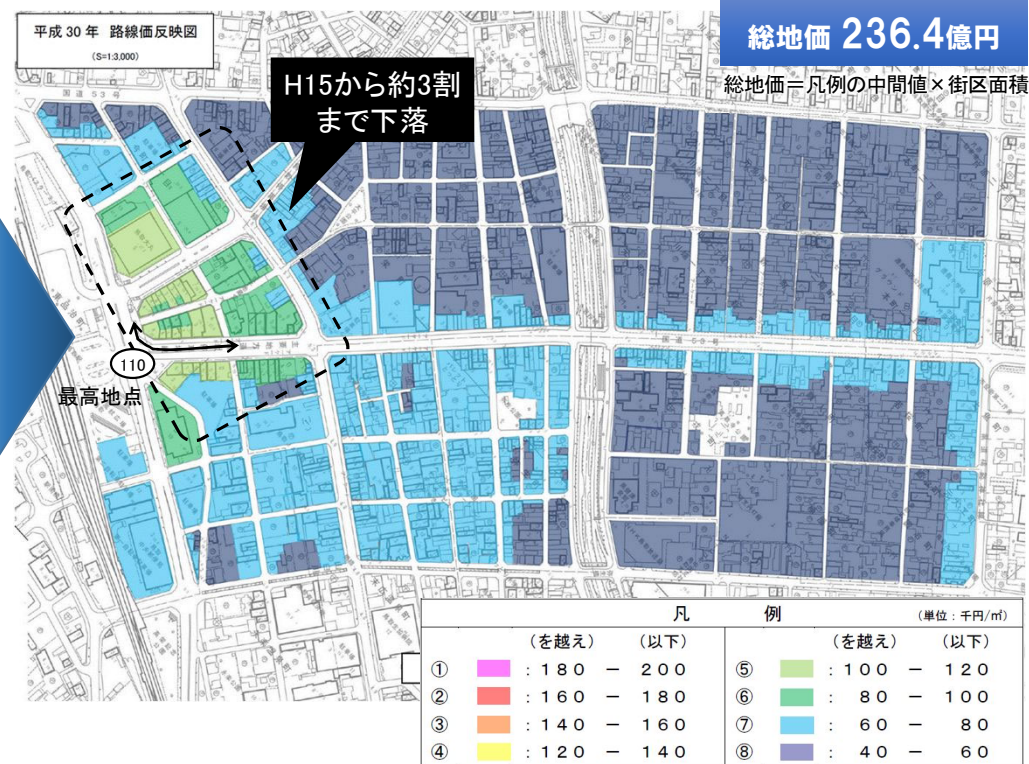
平成 30 年 路線価反映図

(S=1:3,000)

総地価 236.4億円

総地価＝凡例の中間値×街区面積

H15から約3割まで下落

国道53号

110

最高地点

凡例 (単位：千円/㎡)

| | (を越え) | | (以下) | | (を越え) | | (以下) |
|---|---|---|---|---|---|---|---|
| ① | ：180 | － | 200 | ⑤ | ：100 | － | 120 |
| ② | ：160 | － | 180 | ⑥ | ：80 | － | 100 |
| ③ | ：140 | － | 160 | ⑦ | ：60 | － | 80 |
| ④ | ：120 | － | 140 | ⑧ | ：40 | － | 60 |